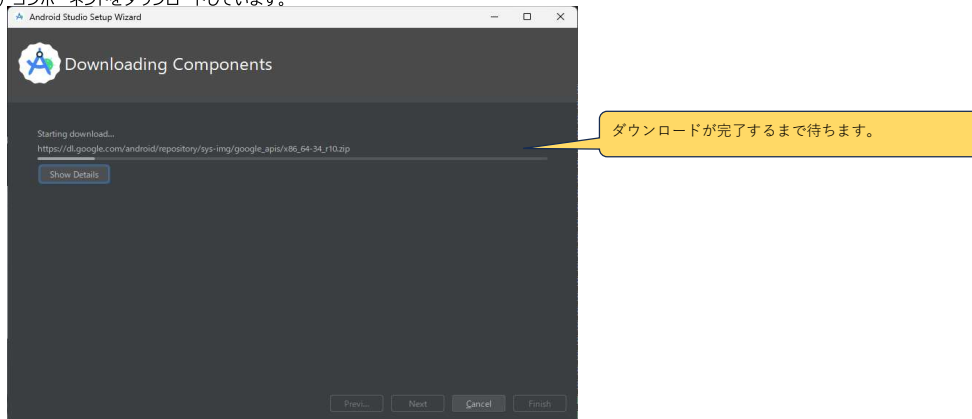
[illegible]コンポーネントをダウンロードしています。

Android Studio Setup Wizard

Downloading Components

Starting download...
https://dl.google.com/android/repository/sys-img/google_apis/x86_64-34_r10.zip

Show Details

ダウンロードが完了するまで待ちます。

Previ... Next Cancel Finish